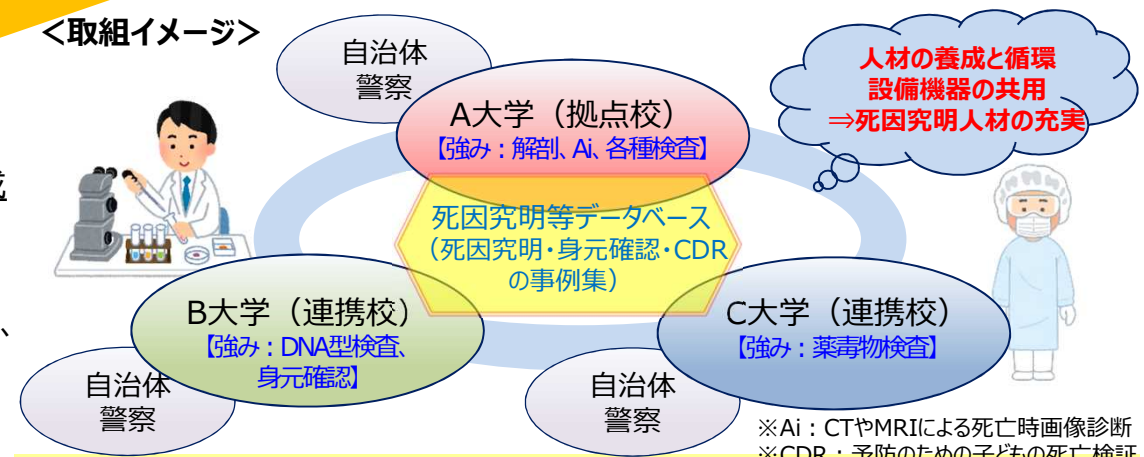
<取組イメージ>

自治体
警察

A大学（拠点校）
【強み：解剖、Ai、各種検査】

人材の養成と循環
設備機器の共用
⇒死因究明人材の充実

死因究明等データベース
（死因究明・身元確認・CDR
の事例集）

B大学（連携校）
【強み：DNA型検査、
身元確認】

C大学（連携校）
【強み：薬毒物検査】

自治体
警察

自治体
警察

※Ai：CTやMRIによる死亡時画像診断
※CDR：予防のための子どもの死亡検証